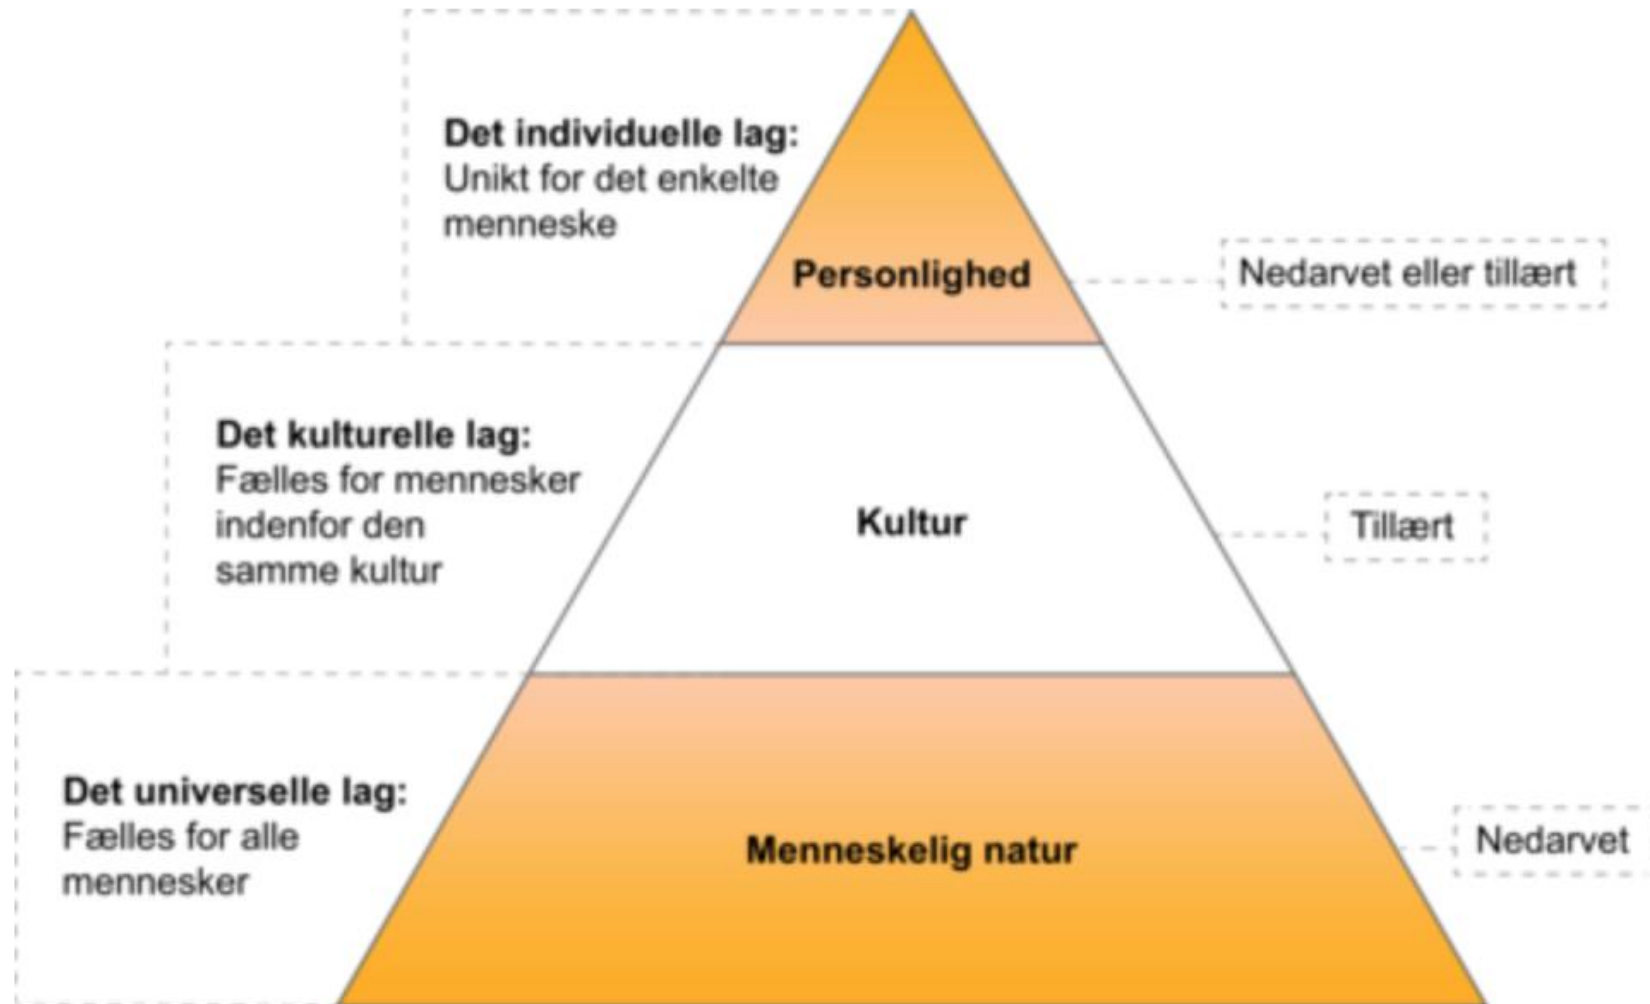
Det individuelle lag:
Unikt for det enkelte menneske

Personlighed

Nedarvet eller tillært

Det kulturelle lag:
Fælles for mennesker indenfor den samme kultur

Kultur

Tillært

Det universelle lag:
Fælles for alle mennesker

Menneskelig natur

Nedarvet